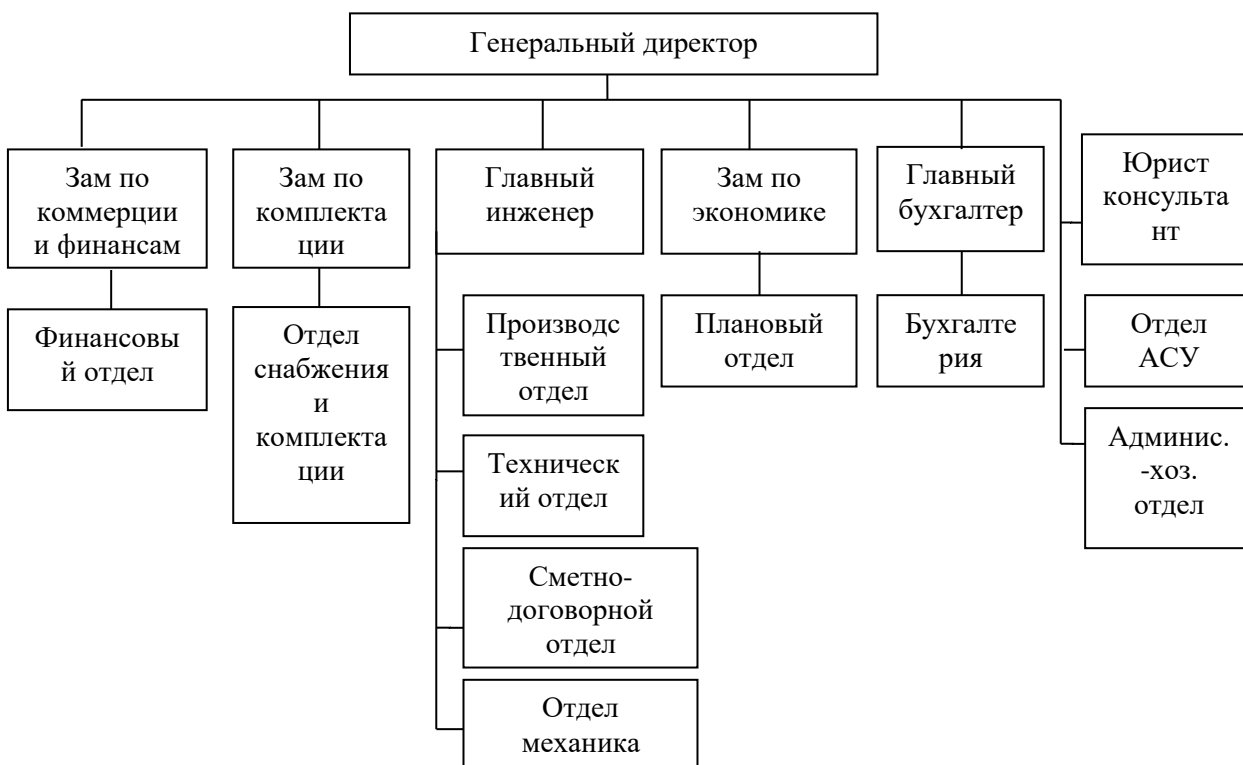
Генеральный директор

Зам по коммерции и финансам

Финансовый отдел

Зам по комплектации

Отдел снабжения и комплектации

Главный инженер

Производственный отдел

Технический отдел

Сметно-договорной отдел

Отдел механика

Зам по экономике

Плановый отдел

Главный бухгалтер

Бухгалтерия

Юрист консультант

Отдел АСУ

Админис. -хоз. отдел